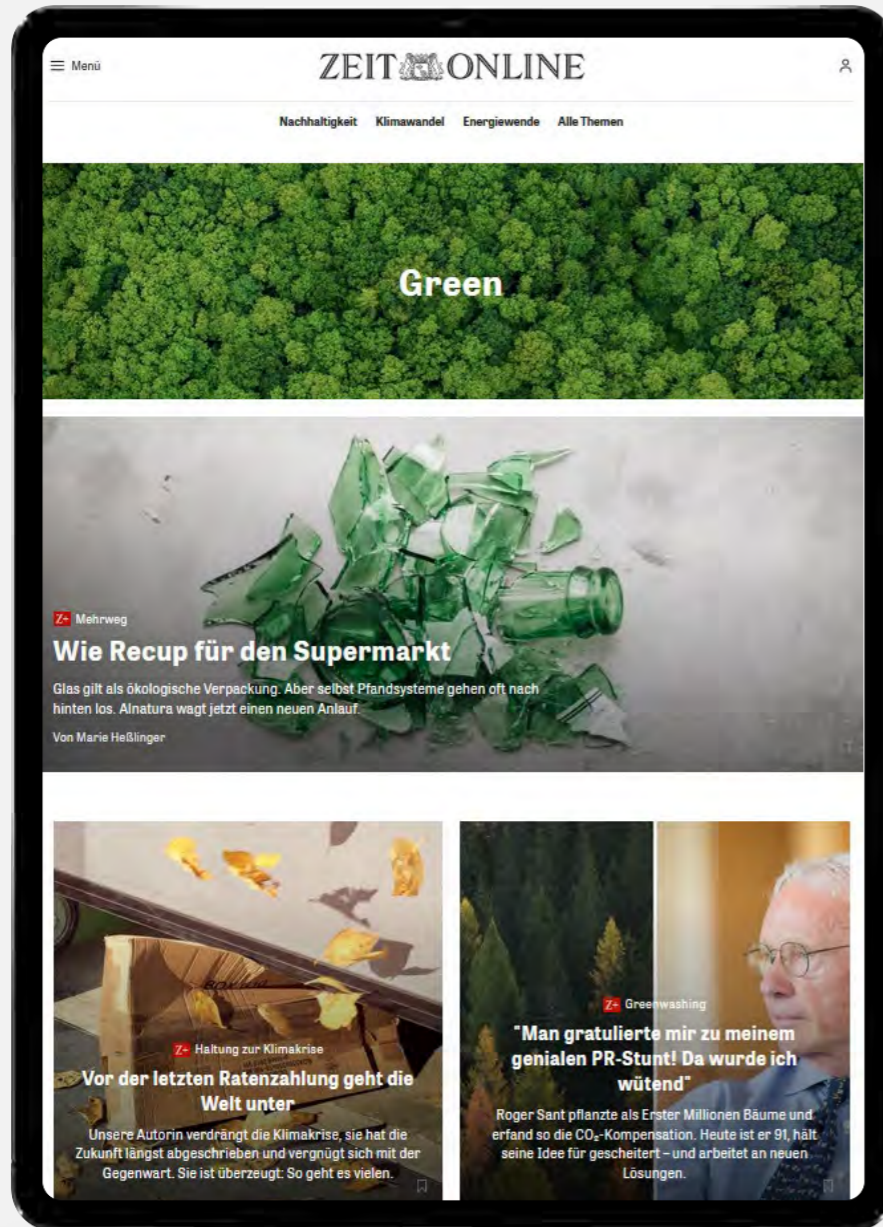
Menü

ZEIT ONLINE

Nachhaltigkeit Klimawandel Energiewende Alle Themen

Green

Z+ Mehrweg

Wie Recup für den Supermarkt

Glas gilt als ökologische Verpackung. Aber selbst Pfandsysteme gehen oft nach hinten los. Alnatura wagt jetzt einen neuen Anlauf.

Von Marie Heßlinger

Z+ Haltung zur Klimakrise

Vor der letzten Ratenzahlung geht die Welt unter

Unsere Autorin verdrängt die Klimakrise, sie hat die Zukunft längst abgeschrieben und vergnügt sich mit der Gegenwart. Sie ist überzeugt: So geht es vielen.

Z+ Greenwashing

"Man gratulierte mir zu meinem genialen PR-Stunt! Da wurde ich wütend"

Roger Sant pflanzte als Erster Millionen Bäume und erfand so die $CO_2$-Kompensation. Heute ist er 91, hält seine Idee für gescheitert – und arbeitet an neuen Lösungen.